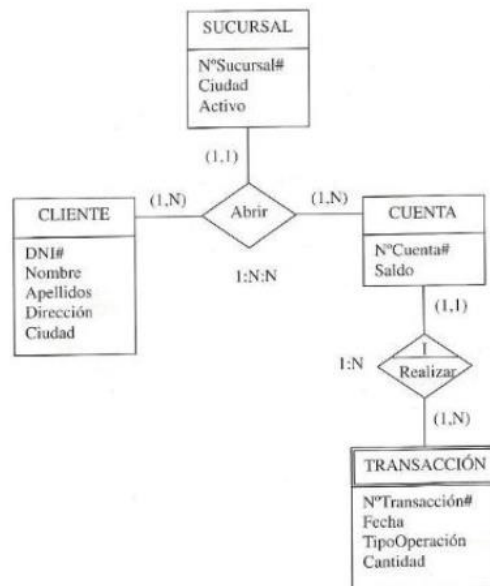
SUCURSAL

NºSucursal#
Ciudad
Activo

(1,1)

(1,N)

Abrir

(1,N)

CLIENTE

DNI#
Nombre
Apellidos
Dirección
Ciudad

1:N:N

CUENTA

NºCuenta#
Saldo

(1,1)

1:N

I

Realizar

(1,N)

TRANSACCIÓN

NºTransacción#
Fecha
TipoOperación
Cantidad